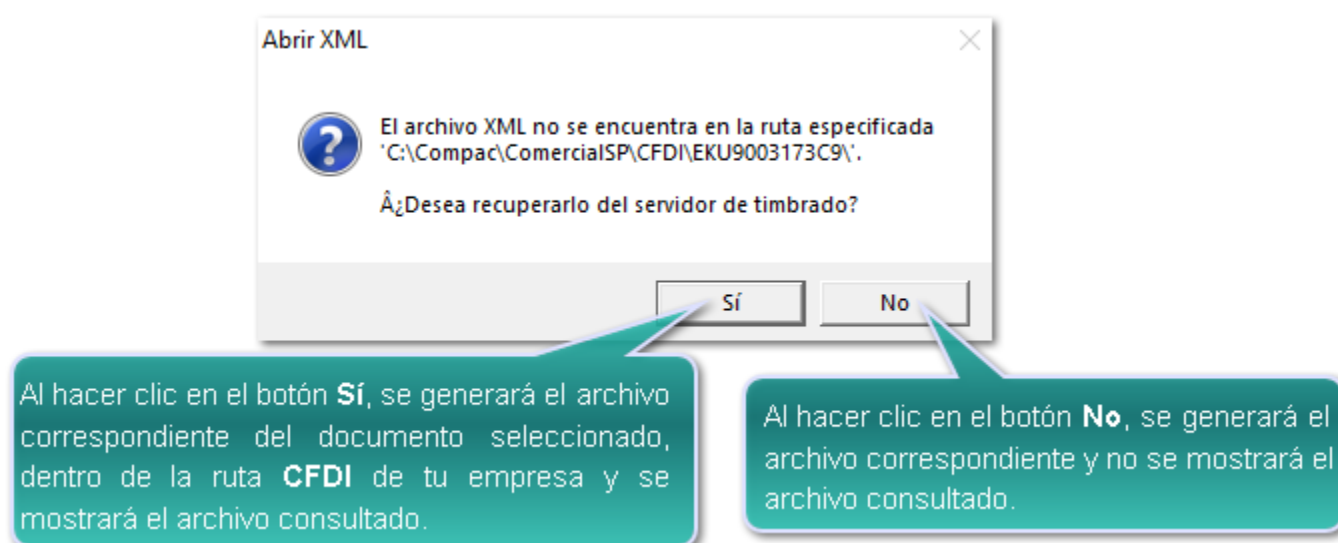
Abrir XML

El archivo XML no se encuentra en la ruta especificada 'C:\Compac\ComercialSP\CFDI\EKU9003173C9\'.

Â¿Desea recuperarlo del servidor de timbrado?

Sí

No

Al hacer clic en el botón **Sí**, se generará el archivo correspondiente del documento seleccionado, dentro de la ruta **CFDI** de tu empresa y se mostrará el archivo consultado.

Al hacer clic en el botón **No**, se generará el archivo correspondiente y no se mostrará el archivo consultado.